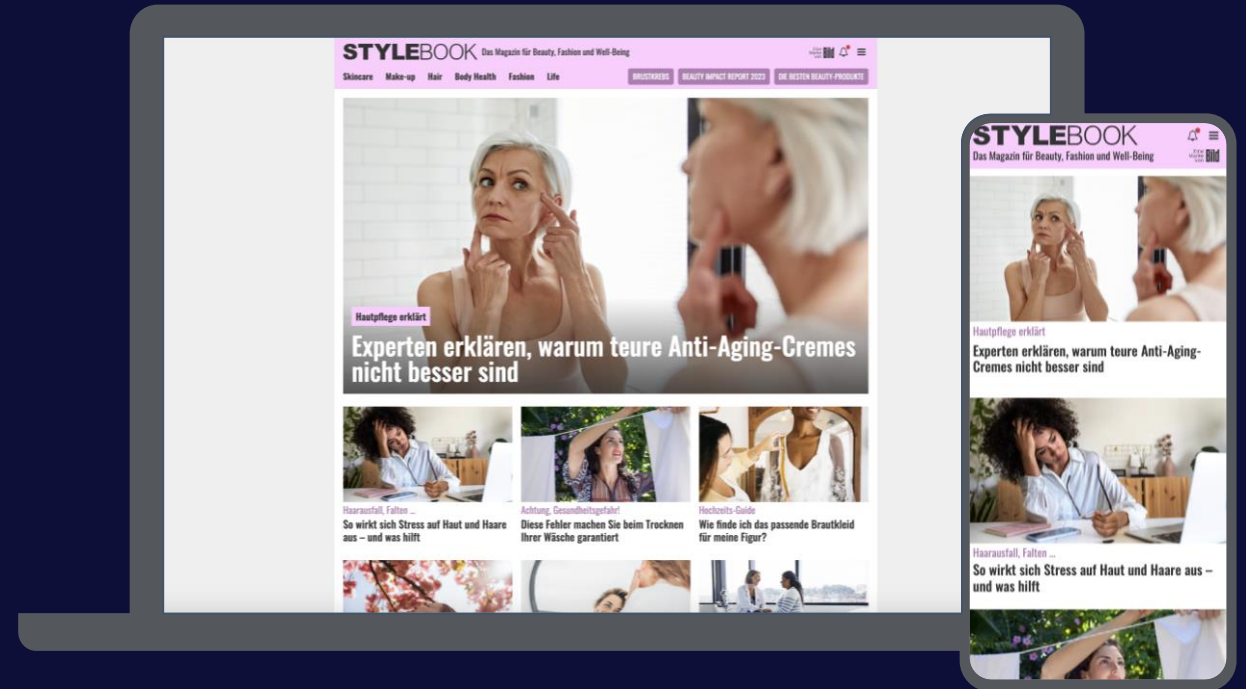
STYLEBOOK Das Magazin für Beauty, Fashion und Well-Being

Bild

Skincare Make-up Hair Body Health Fashion Life

BRUSTKREBS BEAUTY IMPACT REPORT 2023 DIE BESTEN BEAUTY-PRODUKTE

Hautpflege erklärt

Experten erklären, warum teure Anti-Aging-Cremes nicht besser sind

Haarausfall, Falten ...

So wirkt sich Stress auf Haut und Haare aus – und was hilft

Achtung, Gesundheitsgefahr!

Diese Fehler machen Sie beim Trocknen Ihrer Wäsche garantiert

Hochzeits-Guide

Wie finde ich das passende Brautkleid für meine Figur?

STYLEBOOK

Das Magazin für Beauty, Fashion und Well-Being

Bild

Hautpflege erklärt

Experten erklären, warum teure Anti-Aging-Cremes nicht besser sind

Haarausfall, Falten ...

So wirkt sich Stress auf Haut und Haare aus – und was hilft